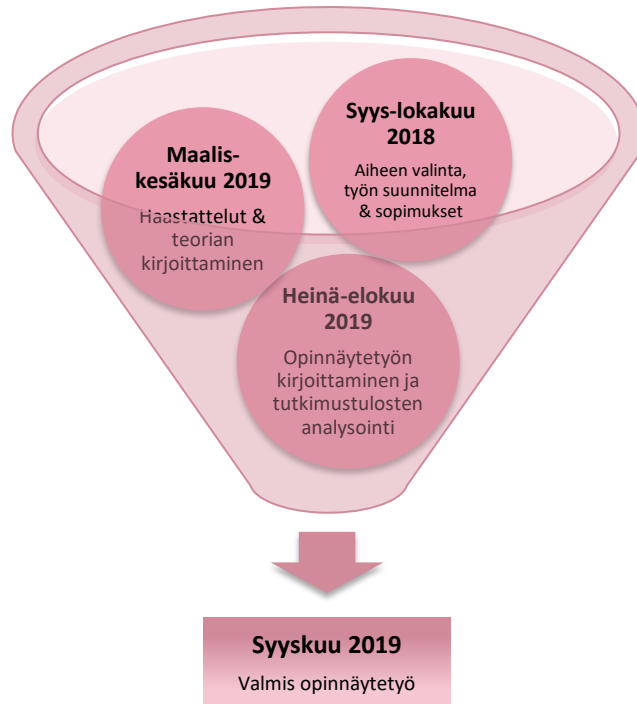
Syys-lokakuu 2018

Aiheen valinta, työn suunnitelma & sopimukset

Maalis-kesäkuu 2019

Haastattelut & teorian kirjoittaminen

Heinä-elokuu 2019

Opinnäytetyön kirjoittaminen ja tutkimustulosten analysointi

Syyskuu 2019

Valmis opinnäytetyö